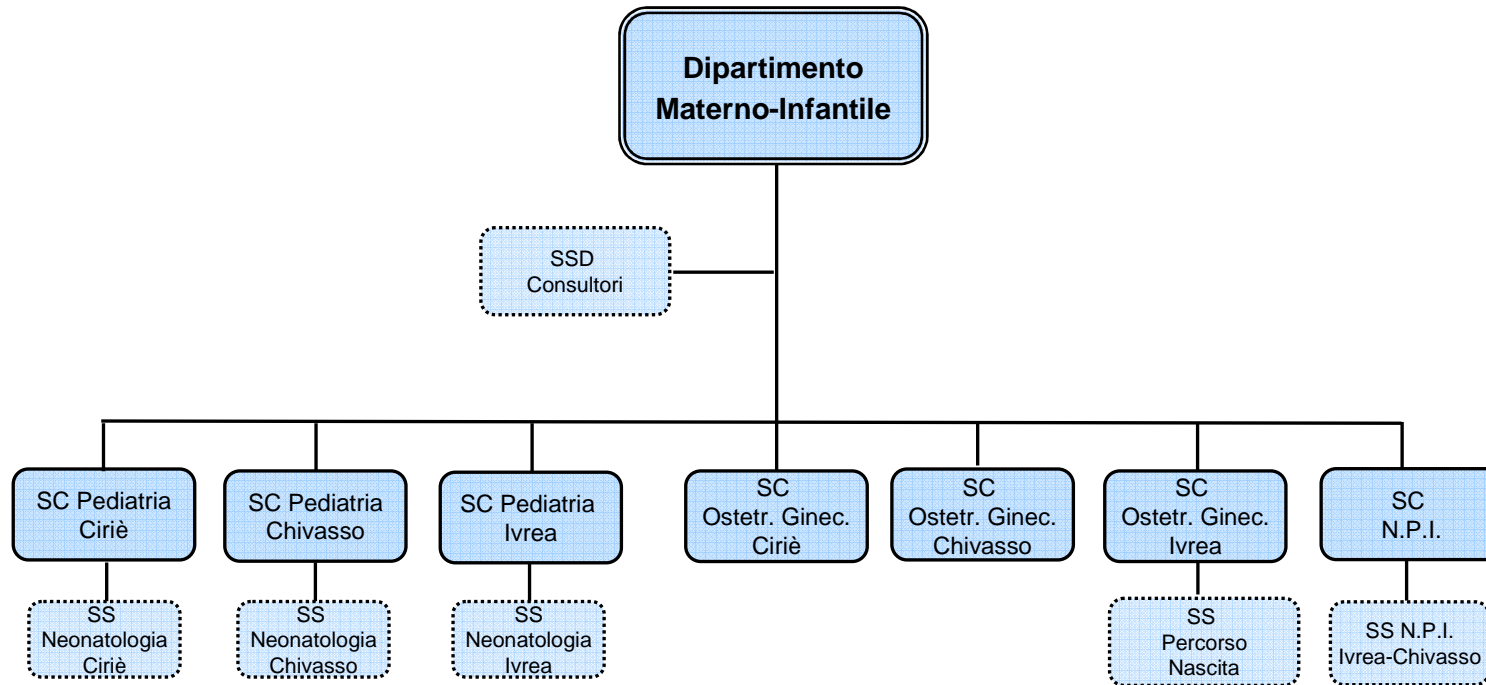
Dipartimento Materno-Infantile

SSD Consultori

SC Pediatria Ciriè

SS Neonatologia Ciriè

SC Pediatria Chivasso

SS Neonatologia Chivasso

SC Pediatria Ivrea

SS Neonatologia Ivrea

SC Ostetr. Ginec. Ciriè

SC Ostetr. Ginec. Chivasso

SC Ostetr. Ginec. Ivrea

SS Percorso Nascita

SC N.P.I.

SS N.P.I. Ivrea-Chivasso